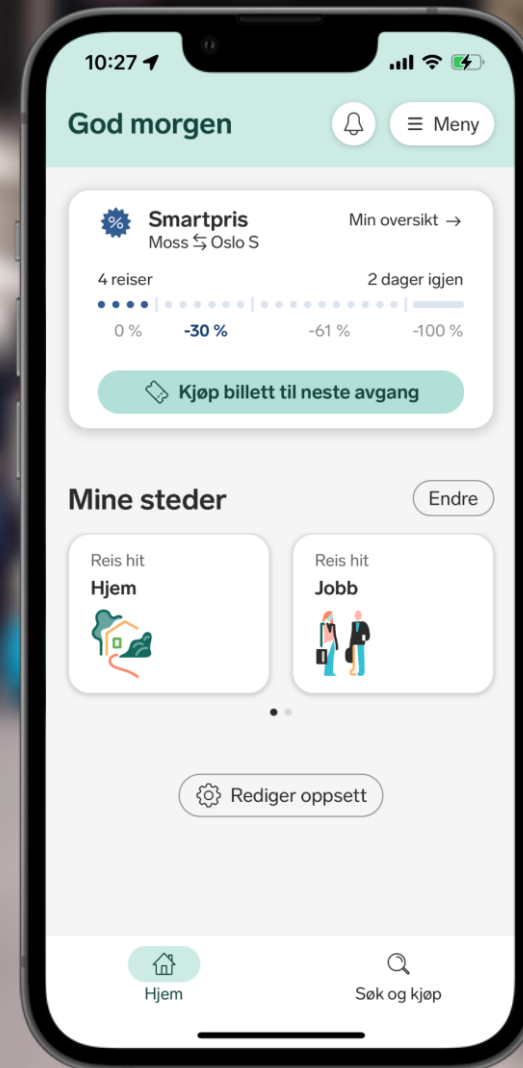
10:27

God morgen

Meny

Smartpris
Moss ⇆ Oslo S

Min oversikt →

4 reiser

2 dager igjen

0 %
-30 %
-61 %
-100 %

Kjøp billett til neste avgang

Mine steder

Endre

Reis hit
Hjem

Reis hit
Jobb

Rediger oppsett

Hjem

Søk og kjøp